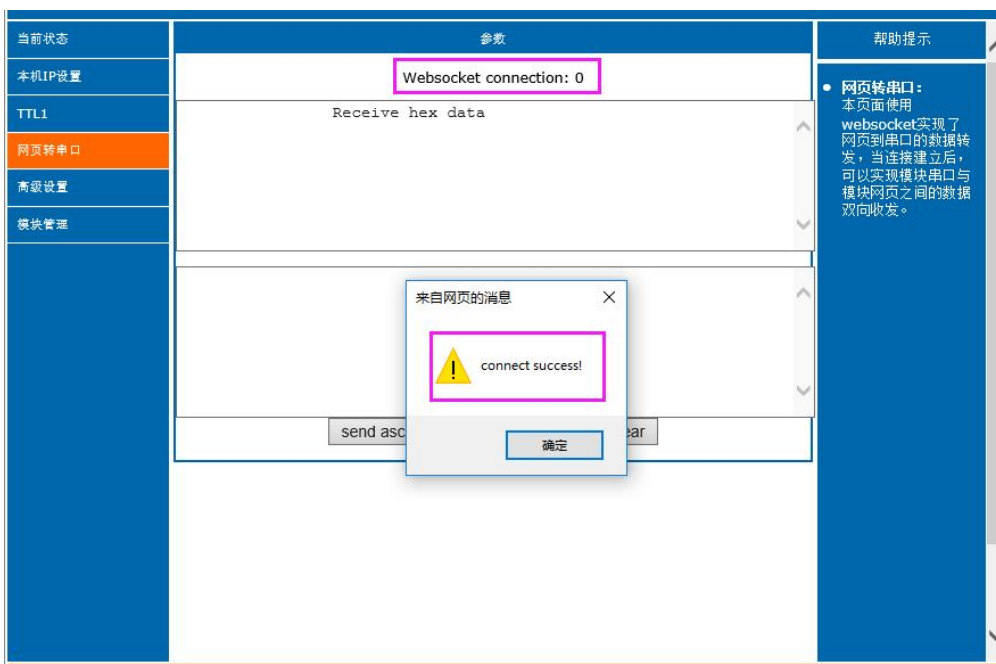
当前状态
本机IP设置
TTL1
网页转串口
高级设置
模块管理

参数

Websocket connection: 0

Receive hex data

来自网页的消息

connect success!

确定

send asc

ear

帮助提示

网页转串口：
本页面使用websocket实现了网页到串口的数据转发，当连接建立后，可以实现模块串口与模块网页之间的数据双向收发。